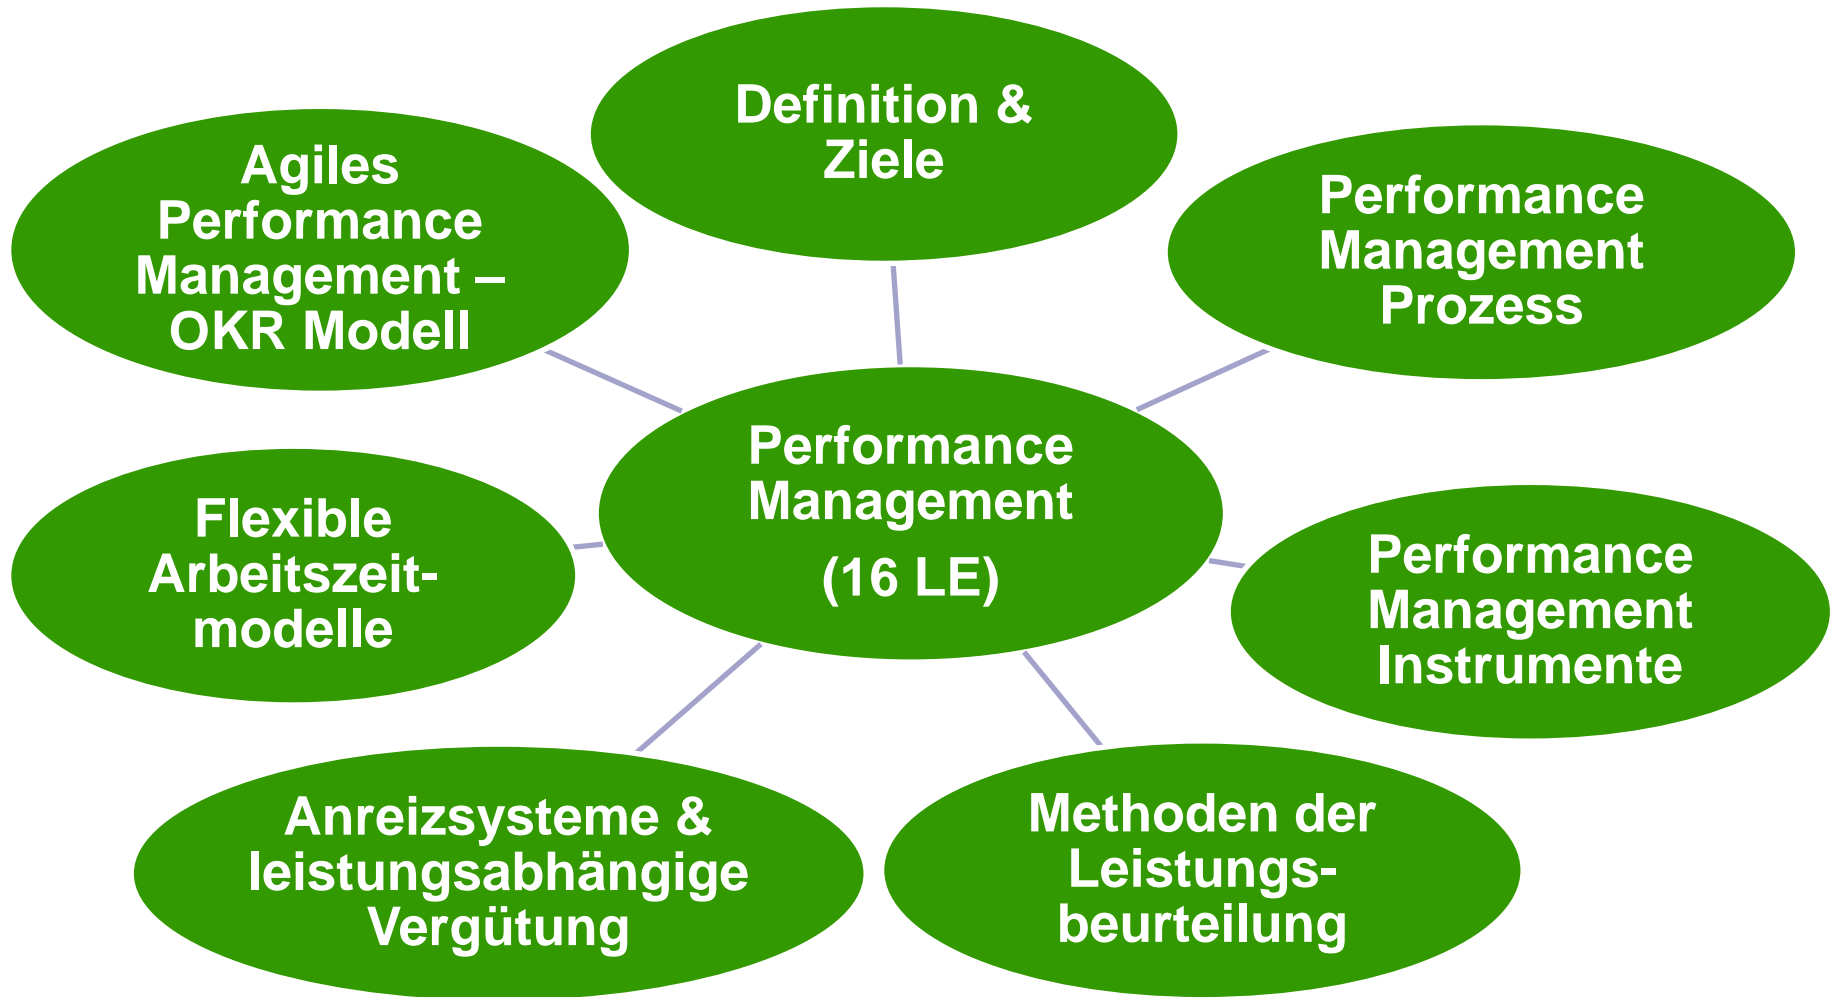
Performance Management
(16 LE)

Definition & Ziele

Performance Management Prozess

Performance Management Instrumente

Methoden der Leistungsbeurteilung

Anreizsysteme & leistungsabhängige Vergütung

Flexible Arbeitszeitmodelle

Agiles Performance Management – OKR Modell